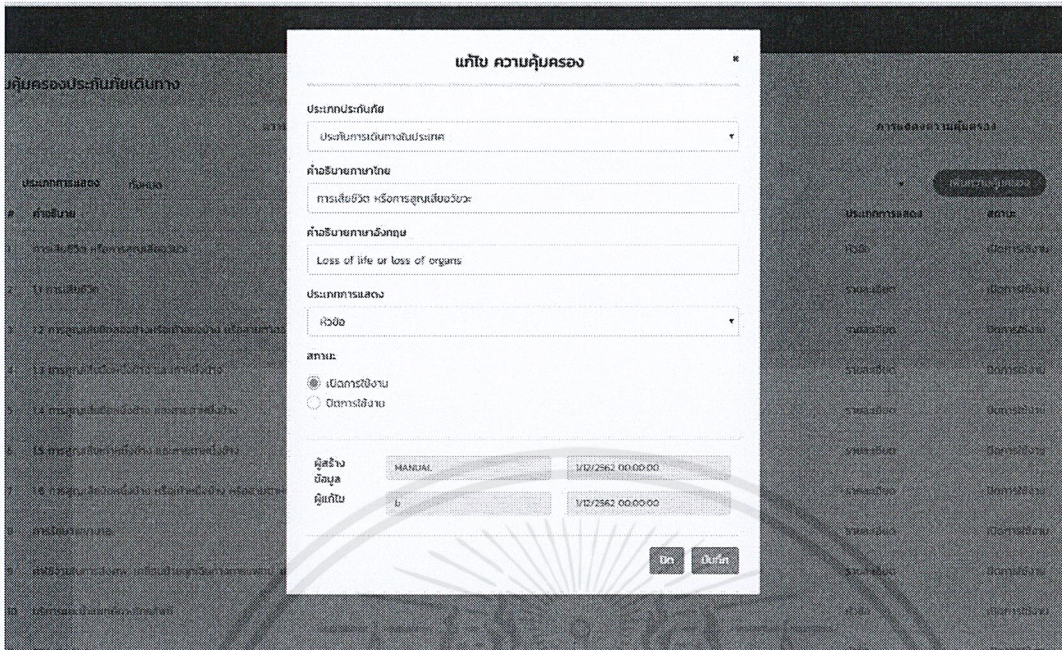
แก้ไข ความคุ้มครอง

×

ประเภทประกันภัย

ประกันการเดินทางในประเทศ

คำอธิบายภาษาไทย

การเสียชีวิต หรือการสูญเสียอวัยวะ

คำอธิบายภาษาอังกฤษ

Loss of life or loss of organs

ประเภทการแสดง

หัวข้อ

สถานะ

เปิดการใช้งาน

ปิดการใช้งาน

ผู้สร้างข้อมูล MANUAL 1/12/2562 00:00:00

ผู้แก้ไข b 1/12/2562 00:00:00

ปิด บันทึก

คุ้มครองประกันภัยเดินทาง

ประเภทการแสดง ทั้งหมด

การแสดงความคุ้มครอง

เพิ่มความคุ้มครอง

# คำอธิบาย

ประเภทการแสดง

สถานะ

1 การเสียชีวิต หรือการสูญเสียอวัยวะ

หัวข้อ

เปิดการใช้งาน

2 1.1 การเสียชีวิต

รายละเอียด

เปิดการใช้งาน

3 1.2 การสูญเสียมือสองข้าง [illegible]

รายละเอียด

ปิดการใช้งาน

4 1.3 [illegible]

รายละเอียด

ปิดการใช้งาน

5 1.4 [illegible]

รายละเอียด

ปิดการใช้งาน

6 1.5 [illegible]

รายละเอียด

ปิดการใช้งาน

7 1.6 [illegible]

รายละเอียด

ปิดการใช้งาน

8 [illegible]

รายละเอียด

เปิดการใช้งาน

9 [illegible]

รายละเอียด

ปิดการใช้งาน

10 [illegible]

หัวข้อ

เปิดการใช้งาน